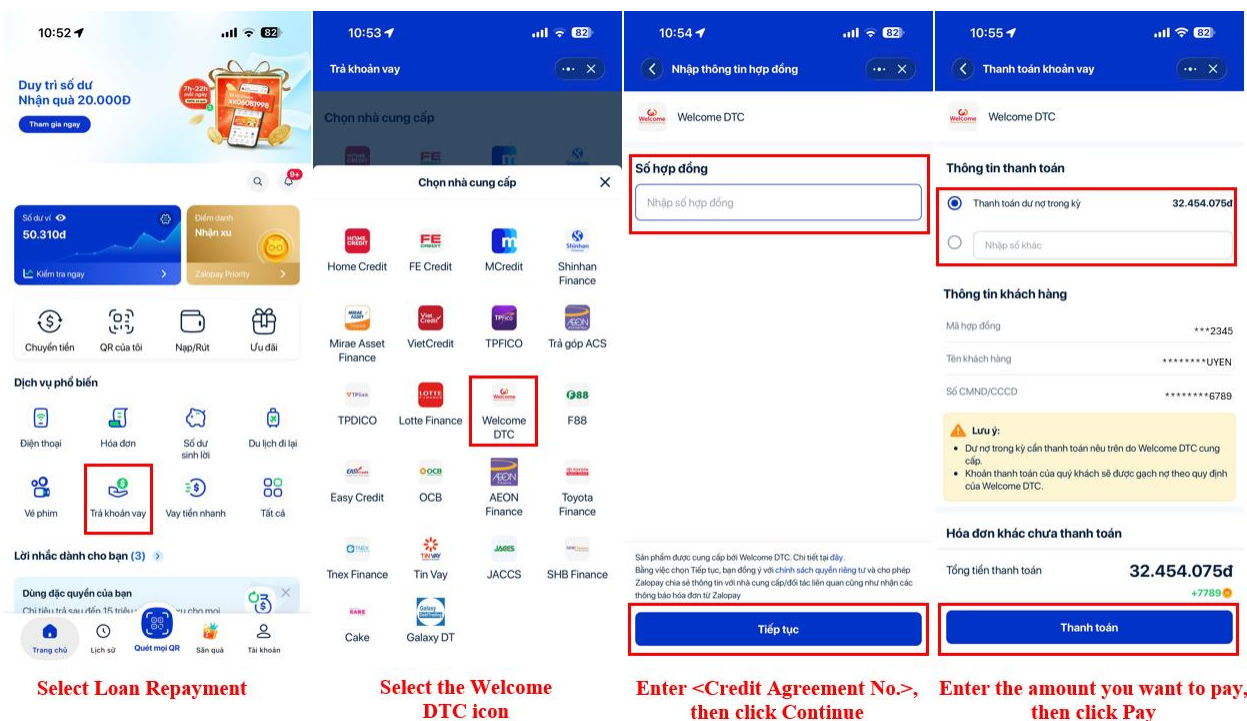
10:52 82

Duy trì số dư
Nhận quà 20.000Đ
Tham gia ngay

9+

Số dư ví
50.310đ
Kiểm tra ngay

Điểm danh
Nhận xu
Zalopay Priority

Chuyển tiền
QR của tôi
Nạp/Rút
Ưu đãi

Dịch vụ phổ biến
Điện thoại
Hóa đơn
Số dư sinh lời
Du lịch đi lại
Vé phim
Trả khoản vay
Vay tiền nhanh
Tất cả

Lời nhắc dành cho bạn (3)

Dùng đặc quyền của bạn
Chi tiêu trả sau đến 15 triệu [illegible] cho mọi

Trang chủ
Lịch sử
Quét mọi QR
Săn quà
Tài khoản

Select Loan Repayment

10:53 82
Trả khoản vay
Chọn nhà cung cấp
Chọn nhà cung cấp
Home Credit
FE Credit
MCredit
Shinhan Finance
Mirae Asset Finance
VietCredit
TPFICO
Trả góp ACS
TPDICO
Lotte Finance
Welcome DTC
F88
Easy Credit
OCB
AEON Finance
Toyota Finance
Tnex Finance
Tin Vay
JACCS
SHB Finance
Cake
Galaxy DT

Select the Welcome DTC icon

10:54 82
Nhập thông tin hợp đồng
Welcome DTC
Số hợp đồng
Nhập số hợp đồng

Sản phẩm được cung cấp bởi Welcome DTC. Chi tiết tại đây.
Bằng việc chọn Tiếp tục, bạn đồng ý với chính sách quyền riêng tư và cho phép Zalopay chia sẻ thông tin với nhà cung cấp/đối tác liên quan cũng như nhận các thông báo hóa đơn từ Zalopay
Tiếp tục

Enter <Credit Agreement No.>, then click Continue

10:55 82
Thanh toán khoản vay
Welcome DTC
Thông tin thanh toán
Thanh toán dư nợ trong kỳ 32.454.075đ
Nhập số khác
Thông tin khách hàng
Mã hợp đồng ***2345
Tên khách hàng ********UYEN
Số CMND/CCCD ********6789
Lưu ý:
• Dư nợ trong kỳ cần thanh toán nêu trên do Welcome DTC cung cấp.
• Khoản thanh toán của quý khách sẽ được gạch nợ theo quy định của Welcome DTC.
Hóa đơn khác chưa thanh toán
Tổng tiền thanh toán 32.454.075đ
+7789
Thanh toán

Enter the amount you want to pay, then click Pay